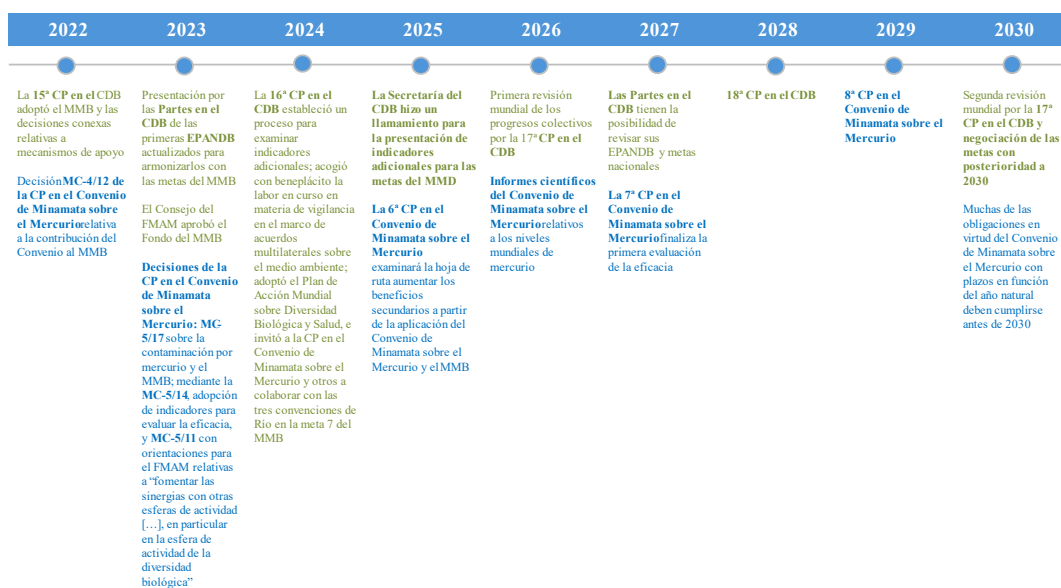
2022

La 15ª CP en el CDB adoptó el MMB y las decisiones conexas relativas a mecanismos de apoyo

DecisiónMC-4/12 de la CP en el Convenio de Minamata sobre el Mercuriorelativa a la contribución del Convenio al MMB

2023

Presentación por las Partes en el CDB de las primeras EPANDB actualizados para armonizarlos con las metas del MMB

El Consejo del FMAM aprobó el Fondo del MMB

Decisiones de la CP en el Convenio de Minamata sobre el Mercurio: MC-5/17 sobre la contaminación por mercurio y el MMB; mediante la MC-5/14, adopción de indicadores para evaluar la eficacia, y MC-5/11 con orientaciones para el FMAM relativas a "fomentar las sinergias con otras esferas de actividad […], en particular en la esfera de actividad de la diversidad biológica"

2024

La 16ª CP en el CDB estableció un proceso para examinar indicadores adicionales; acogió con beneplácito la labor en curso en materia de vigilancia en el marco de acuerdos multilaterales sobre el medio ambiente; adoptó el Plan de Acción Mundial sobre Diversidad Biológica y Salud, e invitó a la CP en el Convenio de Minamata sobre el Mercurio y otros a colaborar con las tres convenciones de Río en la meta 7 del MMB

2025

La Secretaría del CDB hizo un llamamiento para la presentación de indicadores adicionales para las metas del MMD

La 6ª CP en el Convenio de Minamata sobre el Mercurio examinará la hoja de ruta aumentar los beneficios secundarios a partir de la aplicación del Convenio de Minamata sobre el Mercurio y el MMB

2026

Primera revisión mundial de los progresos colectivos por la 17ª CP en el CDB

Informes científicos del Convenio de Minamata sobre el Mercuriorelativos a los niveles mundiales de mercurio

2027

Las Partes en el CDB tienen la posibilidad de revisar sus EPANDB y metas nacionales

La 7ª CP en el Convenio de Minamata sobre el Mercuriofinaliza la primera evaluación de la eficacia

2028

18ª CP en el CDB

2029

8ª CP en el Convenio de Minamata sobre el Mercurio

2030

Segunda revisión mundial por la 17ª CP en el CDB y negociación de las metas con posterioridad a 2030

Muchas de las obligaciones en virtud del Convenio de Minamata sobre el Mercurio con plazos en función del año natural deben cumplirse antes de 2030